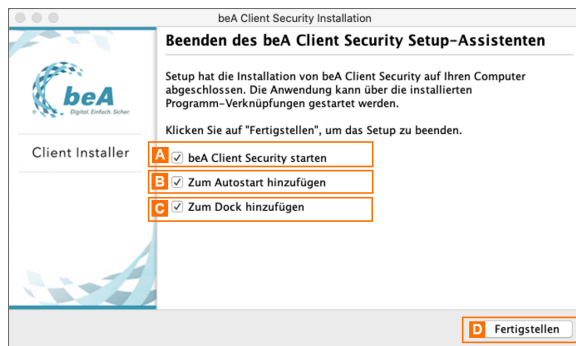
beA Client Security Installation

beA
Digital. Einfach. Sicher.

Client Installer

Beenden des beA Client Security Setup-Assistenten

Setup hat die Installation von beA Client Security auf Ihren Computer abgeschlossen. Die Anwendung kann über die installierten Programm-Verknüpfungen gestartet werden.

Klicken Sie auf "Fertigstellen", um das Setup zu beenden.

A ✓ beA Client Security starten

B ✓ Zum Autostart hinzufügen

C ✓ Zum Dock hinzufügen

D Fertigstellen